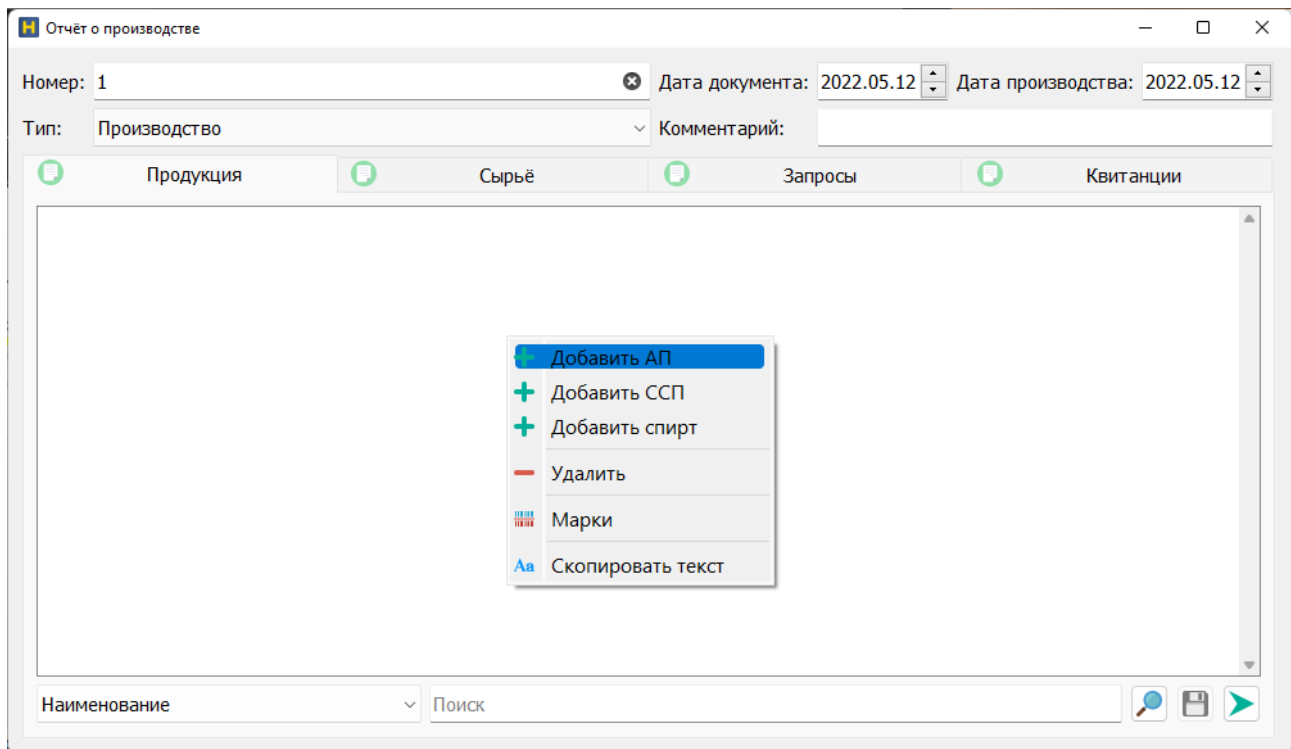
Отчёт о производстве

Номер: 1

Дата документа: 2022.05.12

Дата производства: 2022.05.12

Тип: Производство

Комментарий:

Продукция

Сырьё

Запросы

Квитанции

Добавить АП
Добавить ССП
Добавить спирт
Удалить
Марки
Aa Скопировать текст

Наименование

Поиск